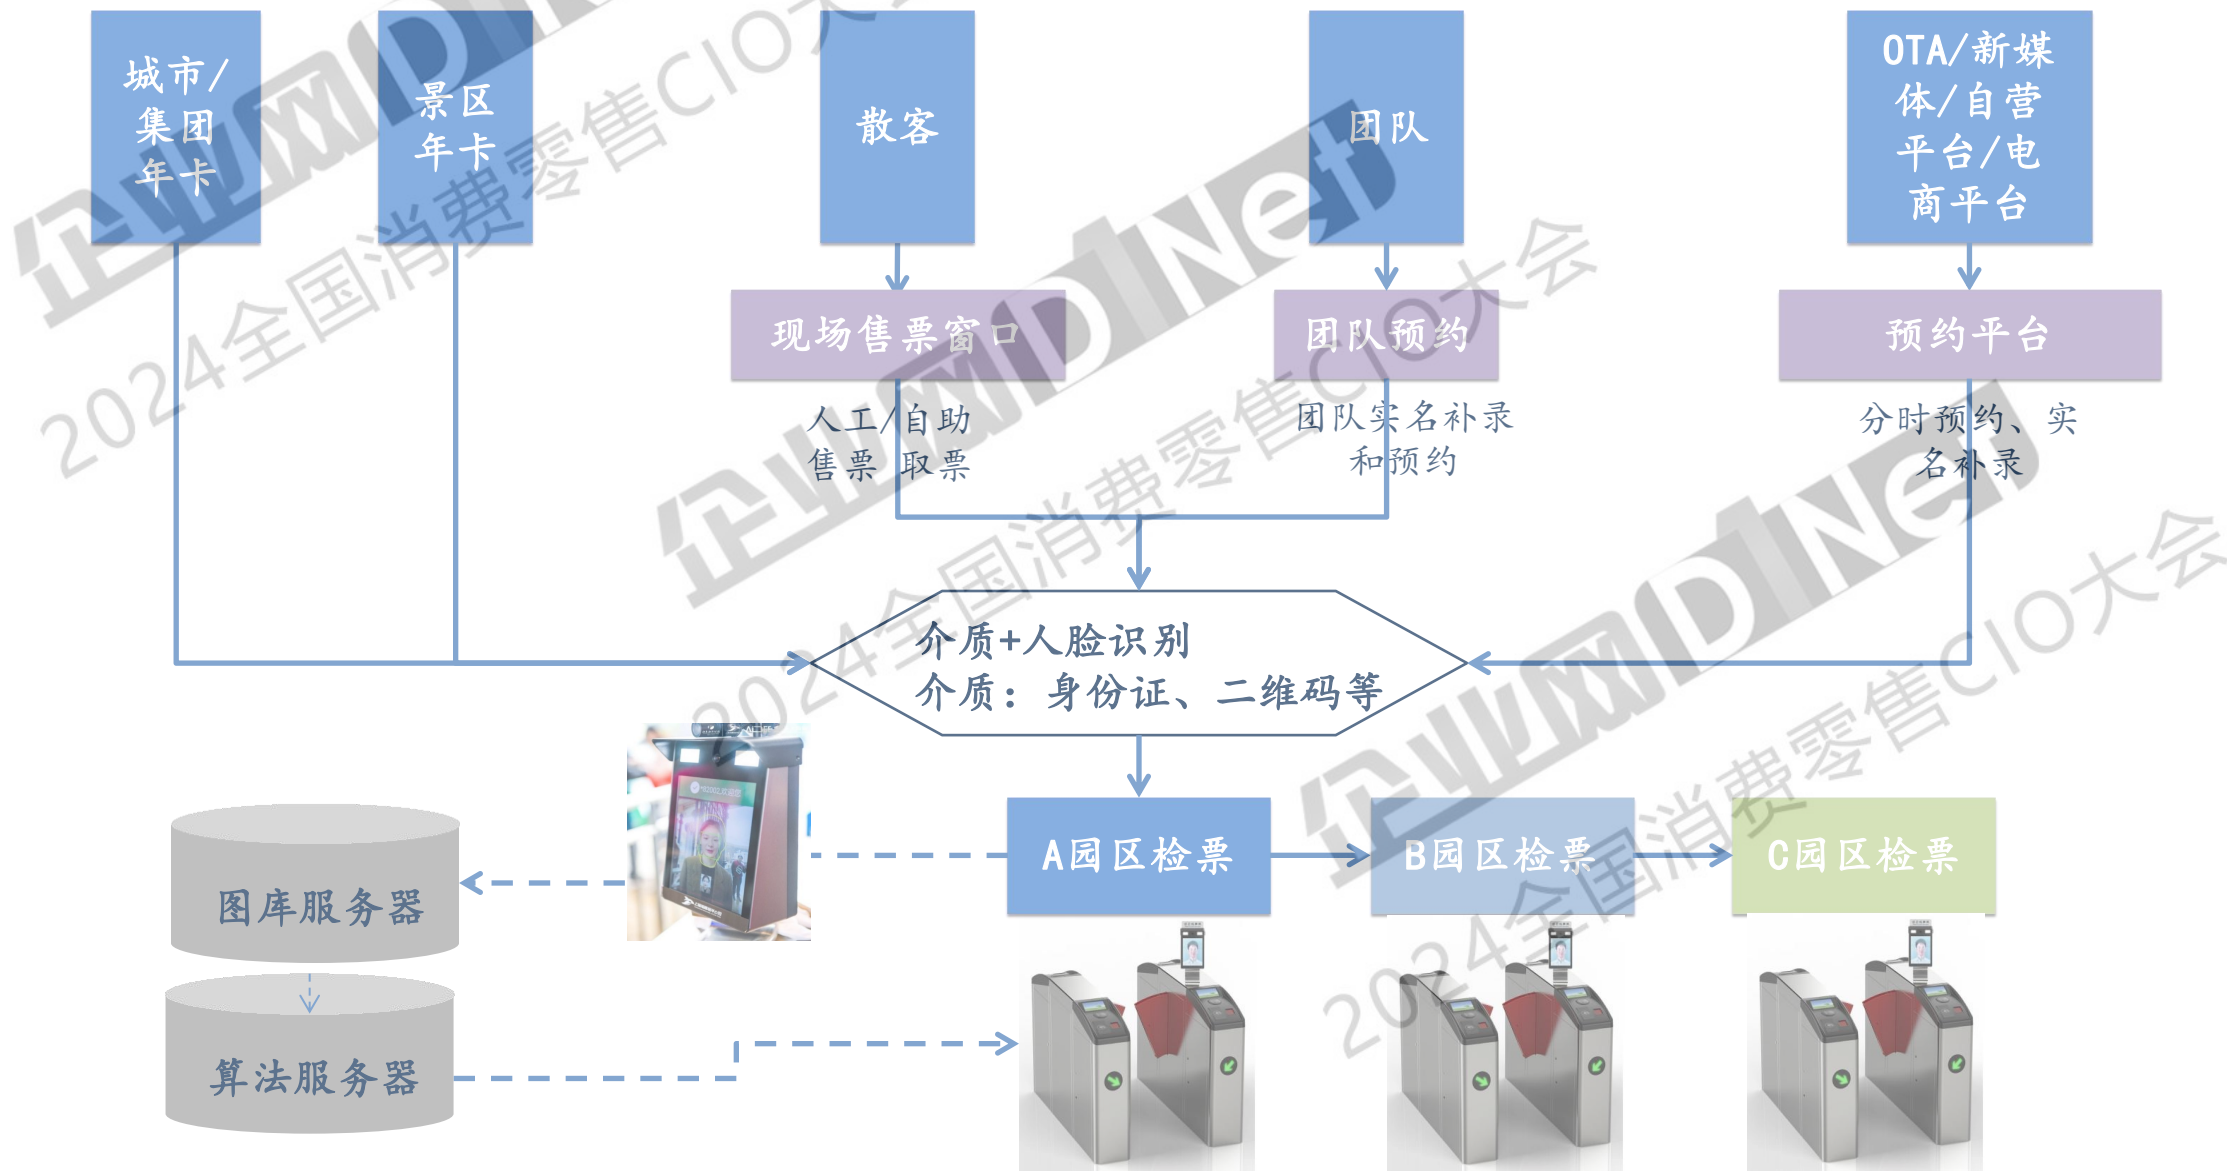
城市/集团年卡

景区年卡

散客

团队

OTA/新媒体/自营平台/电商平台

现场售票窗口

团队预约

预约平台

人工/自助售票 取票

团队实名补录和预约

分时预约、实名补录

介质+人脸识别
介质：身份证、二维码等

图库服务器

算法服务器

A园区检票

B园区检票

C园区检票

企业网D1Net
2024全国消费零售CIO大会